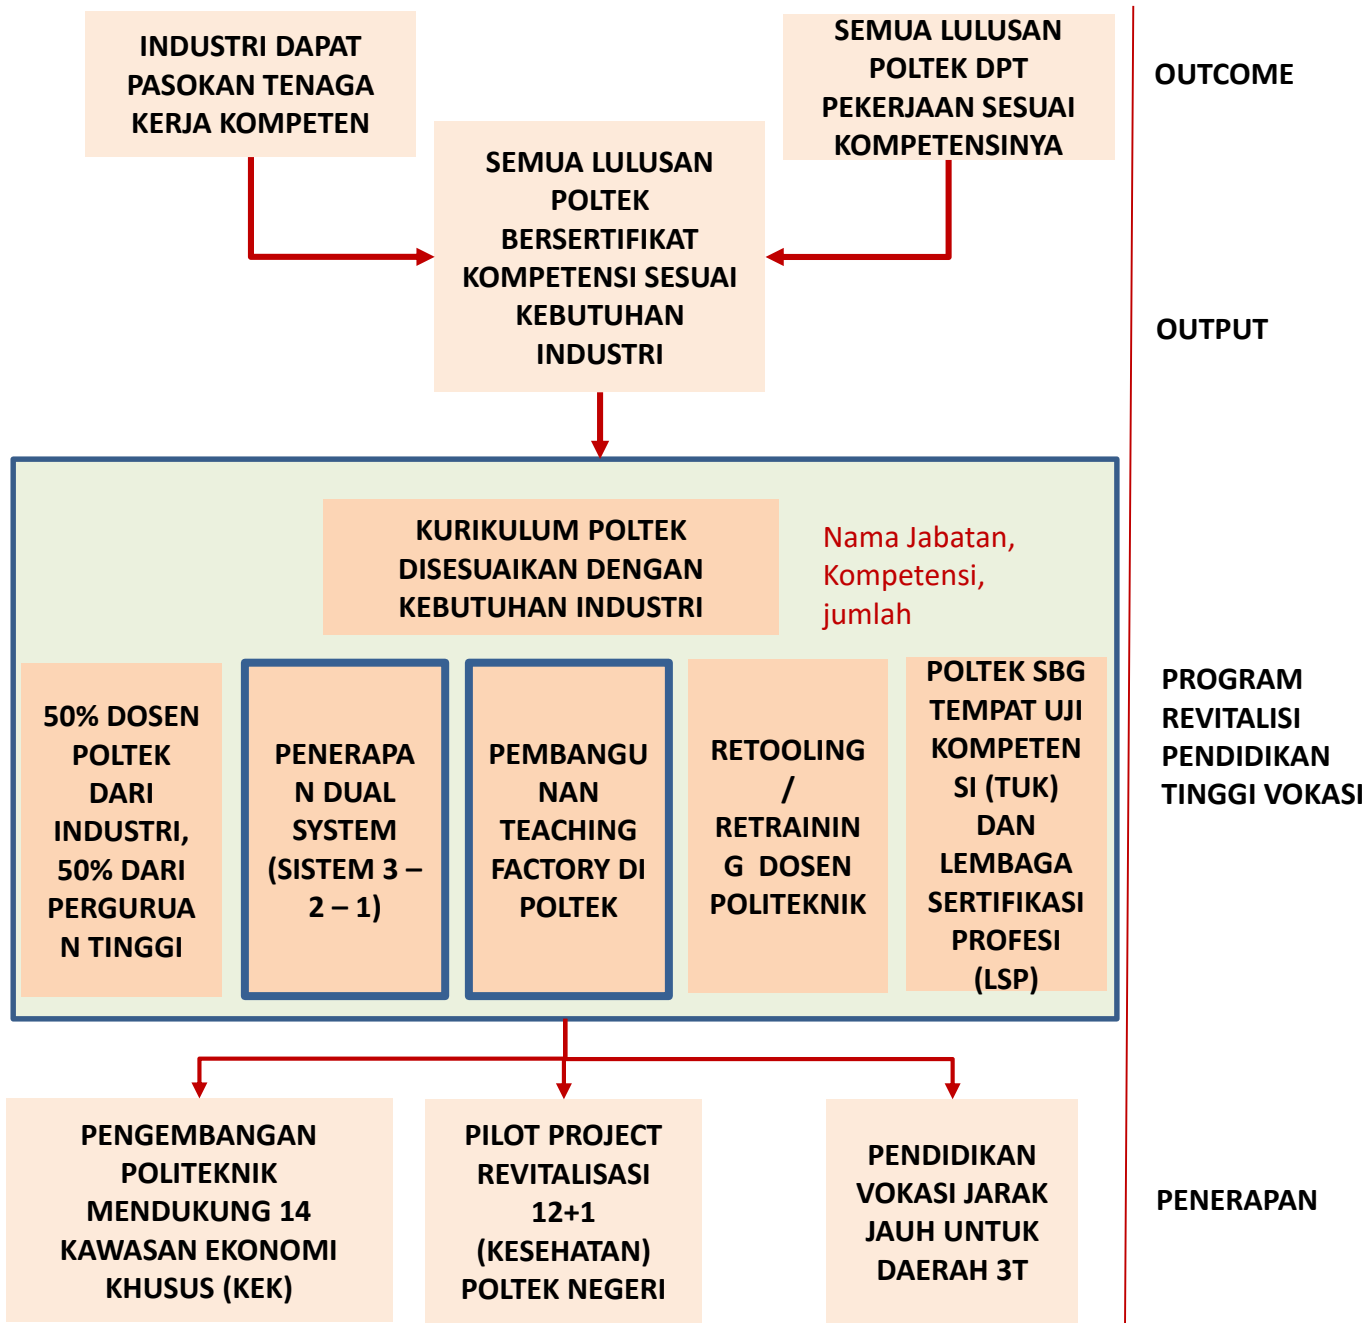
INDUSTRI DAPAT PASOKAN TENAGA KERJA KOMPETEN

SEMUA LULUSAN POLTEK DPT PEKERJAAN SESUAI KOMPETENSINYA

OUTCOME

SEMUA LULUSAN POLTEK BERSERTIFIKAT KOMPETENSI SESUAI KEBUTUHAN INDUSTRI

OUTPUT

KURIKULUM POLTEK DISESUAIKAN DENGAN KEBUTUHAN INDUSTRI

Nama Jabatan, Kompetensi, jumlah

50% DOSEN POLTEK DARI INDUSTRI, 50% DARI PERGURUAN TINGGI

PENERAPAN DUAL SYSTEM (SISTEM 3 – 2 – 1)

PEMBANGUNAN TEACHING FACTORY DI POLTEK

RETOOLING / RETRAINING DOSEN POLITEKNIK

POLTEK SBG TEMPAT UJI KOMPETENSI (TUK) DAN LEMBAGA SERTIFIKASI PROFESI (LSP)

PROGRAM REVITALISI PENDIDIKAN TINGGI VOKASI

PENGEMBANGAN POLITEKNIK MENDUKUNG 14 KAWASAN EKONOMI KHUSUS (KEK)

PILOT PROJECT REVITALISASI 12+1 (KESEHATAN) POLTEK NEGERI

PENDIDIKAN VOKASI JARAK JAUH UNTUK DAERAH 3T

PENERAPAN